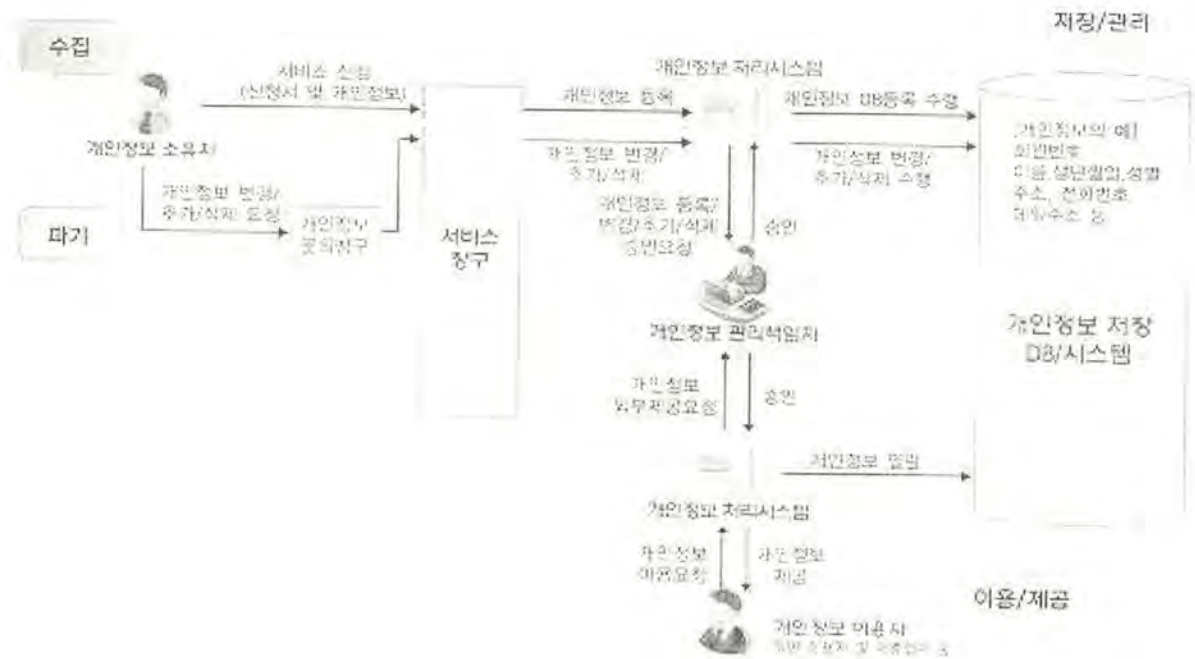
저장/관리

수집

개인정보 소유자

서비스 신청 (신청서 및 개인정보)

개인정보 처리시스템

개인정보 등록

개인정보 DB등록 수행

개인정보 변경/추가/삭제

개인정보 변경/추가/삭제 수행

개인정보의 예)
회원번호
이름,생년월일,성별
주소, 전화번호
메일주소 등

개인정보 변경/추가/삭제 요청

파기

개인정보 문의창구

서비스 창구

개인정보 등록/변경/추가/삭제 승인요청

승인

개인정보 관리책임자

개인정보 저장 DB/시스템

개인정보 외부제공요청

승인

개인정보 열람

개인정보 처리시스템

개인정보 이용요청

개인정보 제공

이용/제공

개인정보 이용자
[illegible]